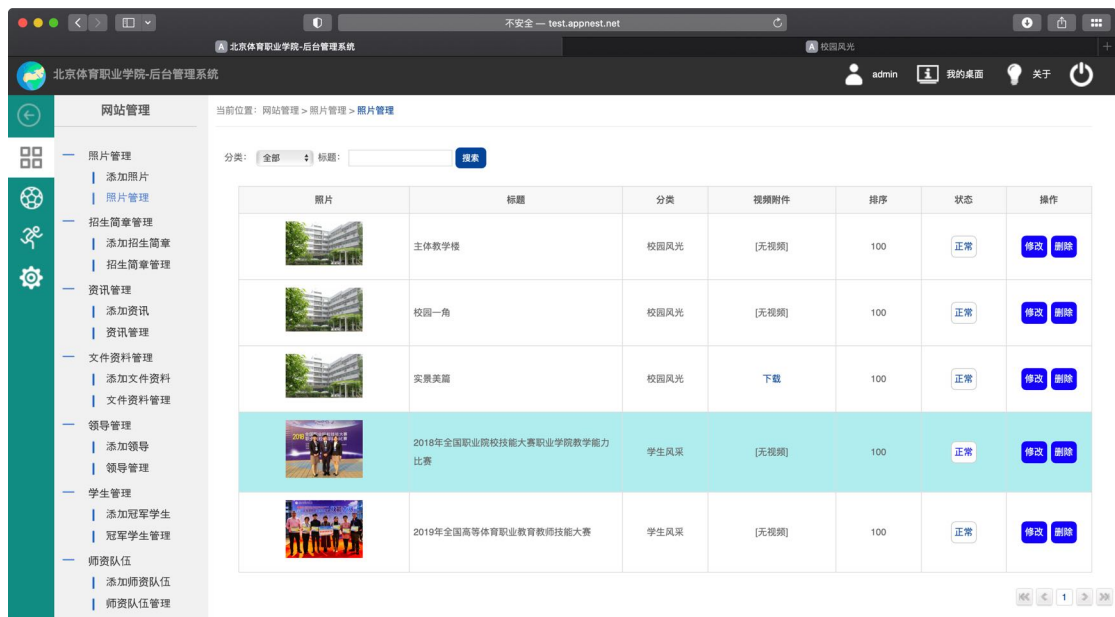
不安全 — test.appnest.net

北京体育职业学院-后台管理系统

校园风光

北京体育职业学院-后台管理系统

admin 我的桌面 关于

网站管理

— 照片管理
| 添加照片
| 照片管理
— 招生简章管理
| 添加招生简章
| 招生简章管理
— 资讯管理
| 添加资讯
| 资讯管理
— 文件资料管理
| 添加文件资料
| 文件资料管理
— 领导管理
| 添加领导
| 领导管理
— 学生管理
| 添加冠军学生
| 冠军学生管理
— 师资队伍
| 添加师资队伍
| 师资队伍管理

当前位置：网站管理 > 照片管理 > 照片管理

分类： 全部 标题： 搜索

| 照片 | 标题 | 分类 | 视频附件 | 排序 | 状态 | 操作 |
|---|---|---|---|---|---|---|
| | 主体教学楼 | 校园风光 | [无视频] | 100 | 正常 | 修改 删除 |
| | 校园一角 | 校园风光 | [无视频] | 100 | 正常 | 修改 删除 |
| | 实景美篇 | 校园风光 | 下载 | 100 | 正常 | 修改 删除 |
| | 2018年全国职业院校技能大赛职业学院教学能力比赛 | 学生风采 | [无视频] | 100 | 正常 | 修改 删除 |
| | 2019年全国高等体育职业教育教师技能大赛 | 学生风采 | [无视频] | 100 | 正常 | 修改 删除 |

1